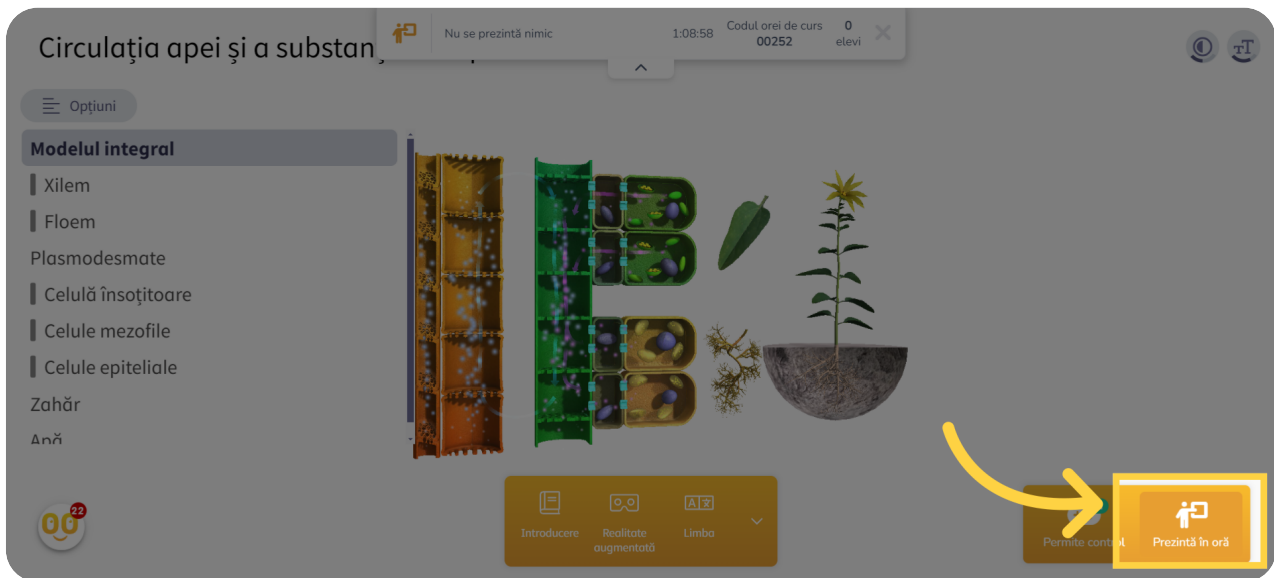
Circulația apei și a substan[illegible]

Nu se prezintă nimic
1:08:58
Codul orei de curs
00252
0
elevi

Opțiuni

Modelul integral
Xilem
Floem
Plasmodesmate
Celulă însoțitoare
Celule mezofile
Celule epiteliale
Zahăr
Apă

22

Introducere
Realitate augmentată
Limba

Permite control
Prezintă în oră